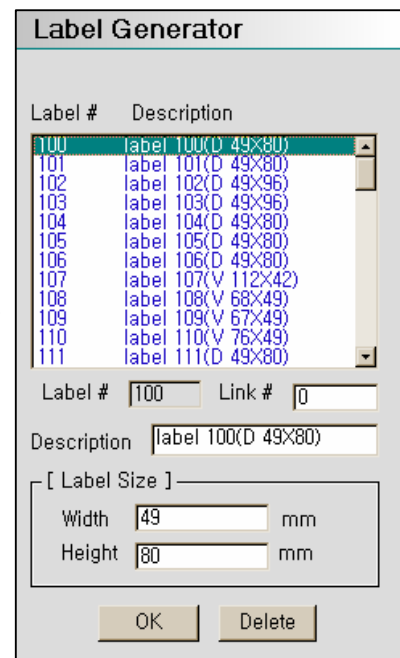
Label Generator

| Label # | Description |
|---|---|
| 100 | label 100(D 49X80) |
| 101 | label 101(D 49X80) |
| 102 | label 102(D 49X96) |
| 103 | label 103(D 49X96) |
| 104 | label 104(D 49X80) |
| 105 | label 105(D 49X80) |
| 106 | label 106(D 49X80) |
| 107 | label 107(V 112X42) |
| 108 | label 108(V 68X49) |
| 109 | label 109(V 67X49) |
| 110 | label 110(V 76X49) |
| 111 | label 111(D 49X80) |

Label # 100 Link # 0

Description label 100(D 49X80)

[ Label Size ]

Width 49 mm

Height 80 mm

OK Delete